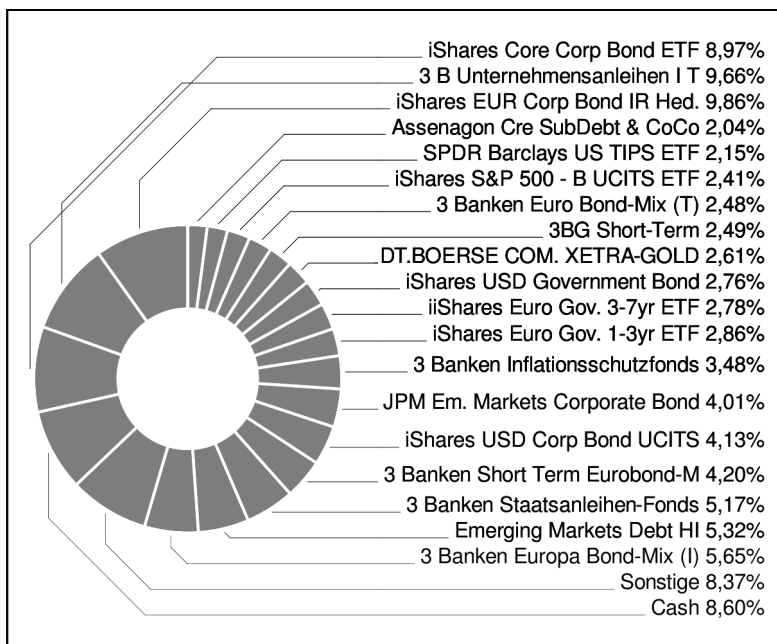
iShares Core Corp Bond ETF 8,97%
3 B Unternehmensanleihen I T 9,66%
iShares EUR Corp Bond IR Hed. 9,86%
Assenagon Cre SubDebt & CoCo 2,04%
SPDR Barclays US TIPS ETF 2,15%
iShares S&P 500 - B UCITS ETF 2,41%
3 Banken Euro Bond-Mix (T) 2,48%
3BG Short-Term 2,49%
DT.BOERSE COM. XETRA-GOLD 2,61%
iShares USD Government Bond 2,76%
iiShares Euro Gov. 3-7yr ETF 2,78%
iShares Euro Gov. 1-3yr ETF 2,86%
3 Banken Inflationsschutzfonds 3,48%
JPM Em. Markets Corporate Bond 4,01%
iShares USD Corp Bond UCITS 4,13%
3 Banken Short Term Eurobond-M 4,20%
3 Banken Staatsanleihen-Fonds 5,17%
Emerging Markets Debt HI 5,32%
3 Banken Europa Bond-Mix (I) 5,65%
Sonstige 8,37%
Cash 8,60%